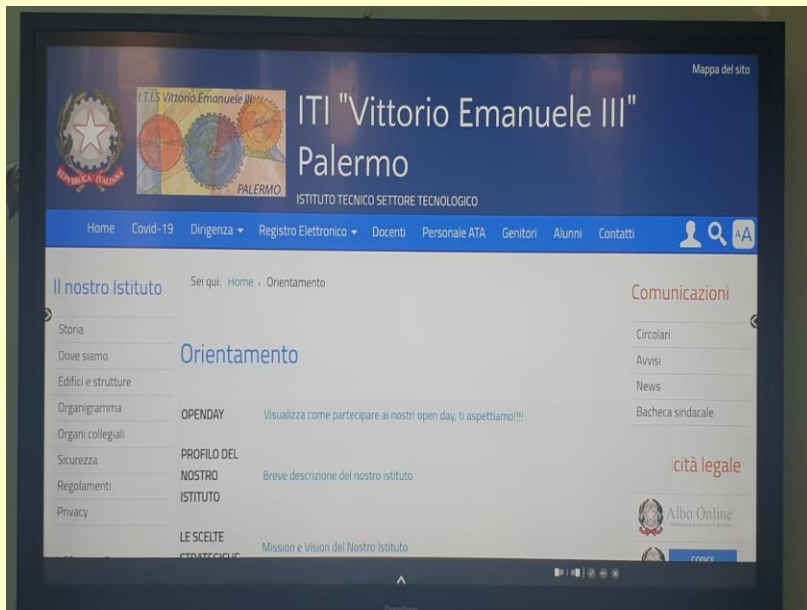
Mappa del sito

I.T.I.S Vittorio Emanuele III
PALERMO

REPUBBLICA ITALIANA

ITI "Vittorio Emanuele III" Palermo

ISTITUTO TECNICO SETTORE TECNOLOGICO

Home Covid-19 Dirigenza Registro Elettronico Docenti Personale ATA Genitori Alunni Contatti

AA

Il nostro Istituto

Storia
Dove siamo
Edifici e strutture
Organigramma
Organi collegiali
Sicurezza
Regolamenti
Privacy

Sei qui: Home › Orientamento

Orientamento

| | |
|---|---|
| OPENDAY | Visualizza come partecipare ai nostri open day, ti aspettiamo!!!! |
| PROFILO DEL NOSTRO ISTITUTO | Breve descrizione del nostro istituto |
| LE SCELTE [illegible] | Mission e Vision del Nostro Istituto |

Comunicazioni

Circolari
Avvisi
News
Bacheca sindacale

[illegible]cità legale

Albo Online

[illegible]